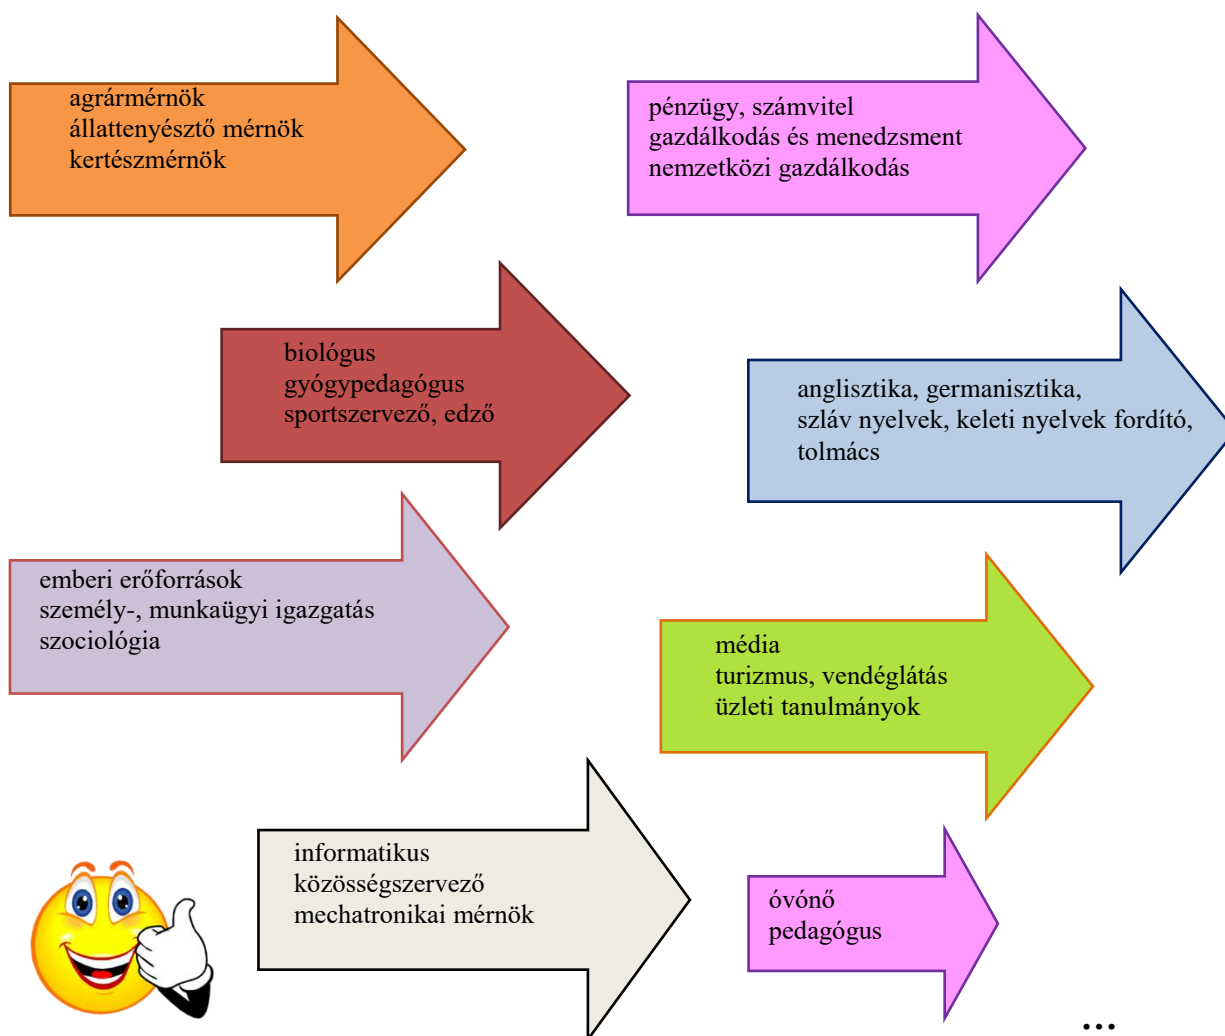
agrármérnök
állattenyésztő mérnök
kertészmérnök

pénzügy, számvitel
gazdálkodás és menedzsment
nemzetközi gazdálkodás

biológus
gyógypedagógus
sportszervező, edző

anglisztika, germanisztika,
szláv nyelvek, keleti nyelvek fordító,
tolmács

emberi erőforrások
személy-, munkaügyi igazgatás
szociológia

média
turizmus, vendéglátás
üzleti tanulmányok

informatikus
közösségszervező
mechatronikai mérnök

óvónő
pedagógus

...